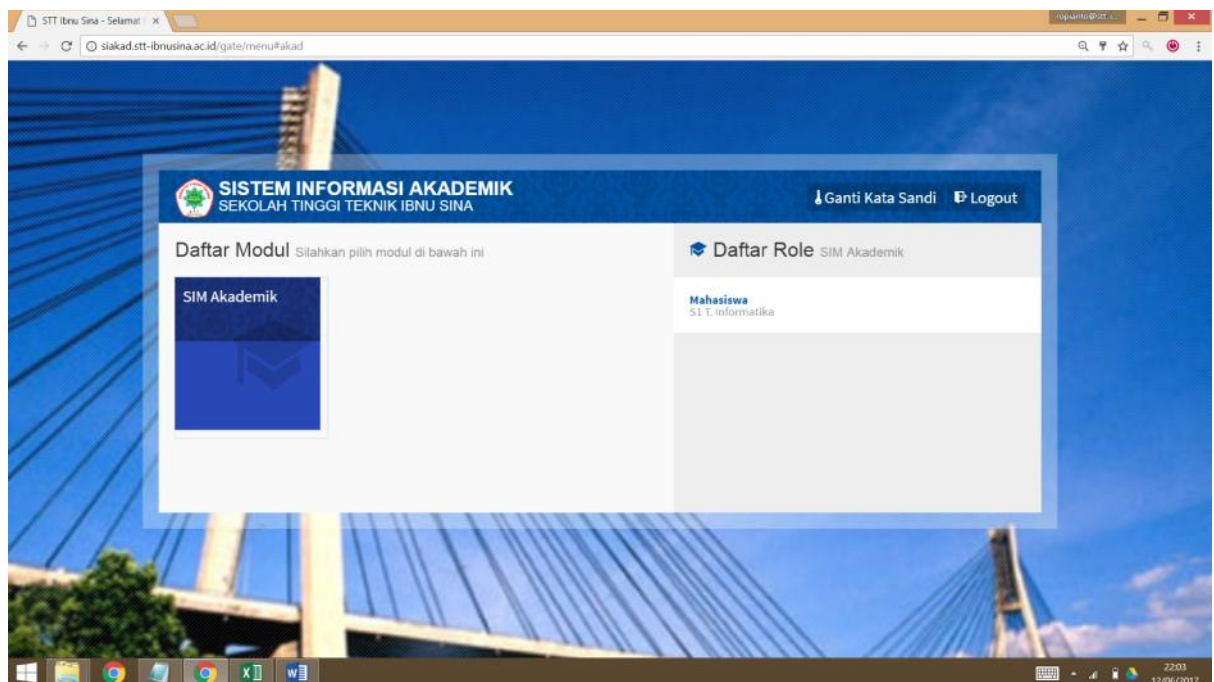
STT Ibnu Sina - Selamat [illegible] ×

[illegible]@stt.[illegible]

siakad.stt-ibnusina.ac.id/gate/menu#akad

SISTEM INFORMASI AKADEMIK
SEKOLAH TINGGI TEKNIK IBNU SINA

Ganti Kata Sandi Logout

Daftar Modul Silahkan pilih modul di bawah ini

SIM Akademik

Daftar Role SIM Akademik

Mahasiswa
S1 T. Informatika

22:03
12/06/2017